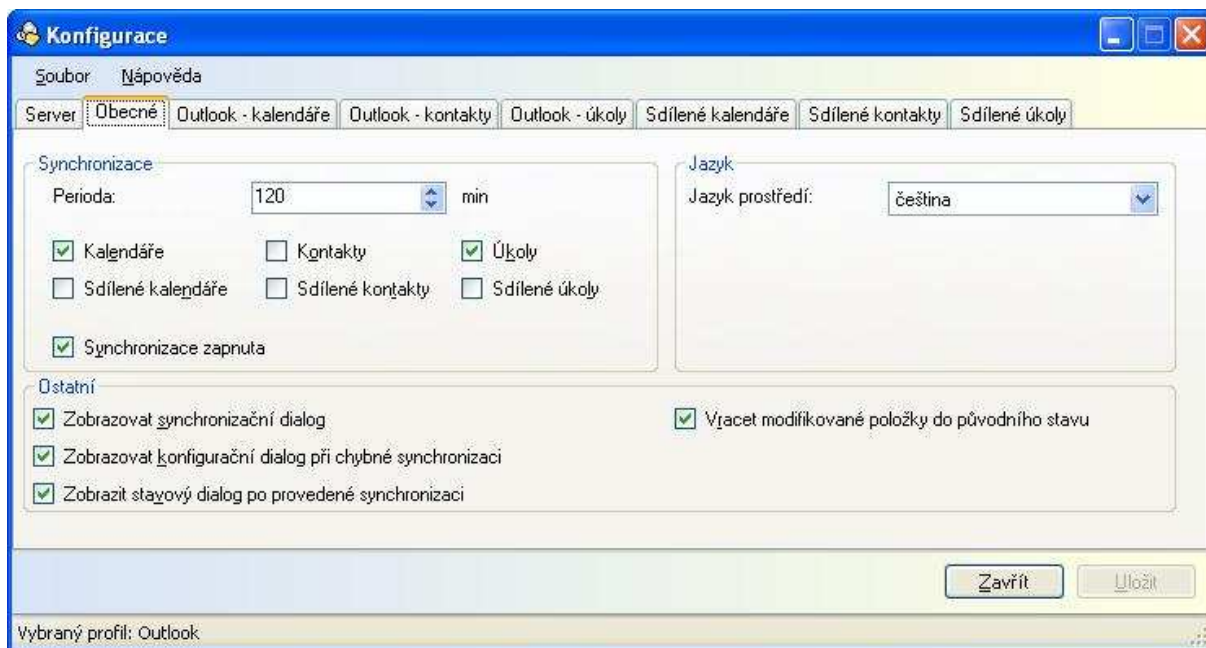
Konfigurace

Soubor Nápověda

Server | Obecné | Outlook - kalendáře | Outlook - kontakty | Outlook - úkoly | Sdílené kalendáře | Sdílené kontakty | Sdílené úkoly

Synchronizace

Perioda: 120 min

Kalendáře Kontakty Úkoly

Sdílené kalendáře Sdílené kontakty Sdílené úkoly

Synchronizace zapnuta

Jazyk

Jazyk prostředí: čeština

Ostatní

Zobrazovat synchronizační dialog

Zobrazovat konfigurační dialog při chybné synchronizaci

Zobrazit stavový dialog po provedené synchronizaci

Vracet modifikované položky do původního stavu

Zavřít Uložit

Vybraný profil: Outlook